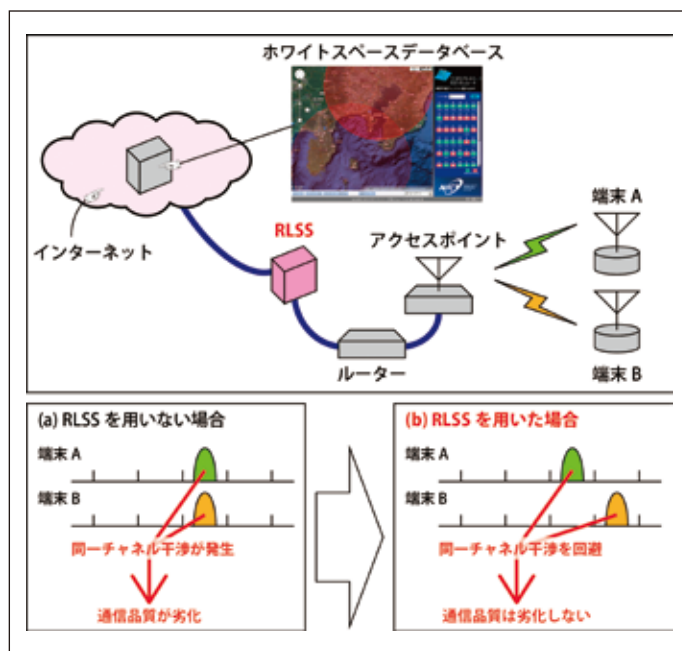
ホワイトスペースデータベース

インターネット

RLSS

アクセスポイント

端末 A

端末 B

ルーター

(a) RLSS を用いない場合

端末 A

端末 B

同一チャネル干渉が発生

通信品質が劣化

(b) RLSS を用いた場合

端末 A

端末 B

同一チャネル干渉を回避

通信品質は劣化しない